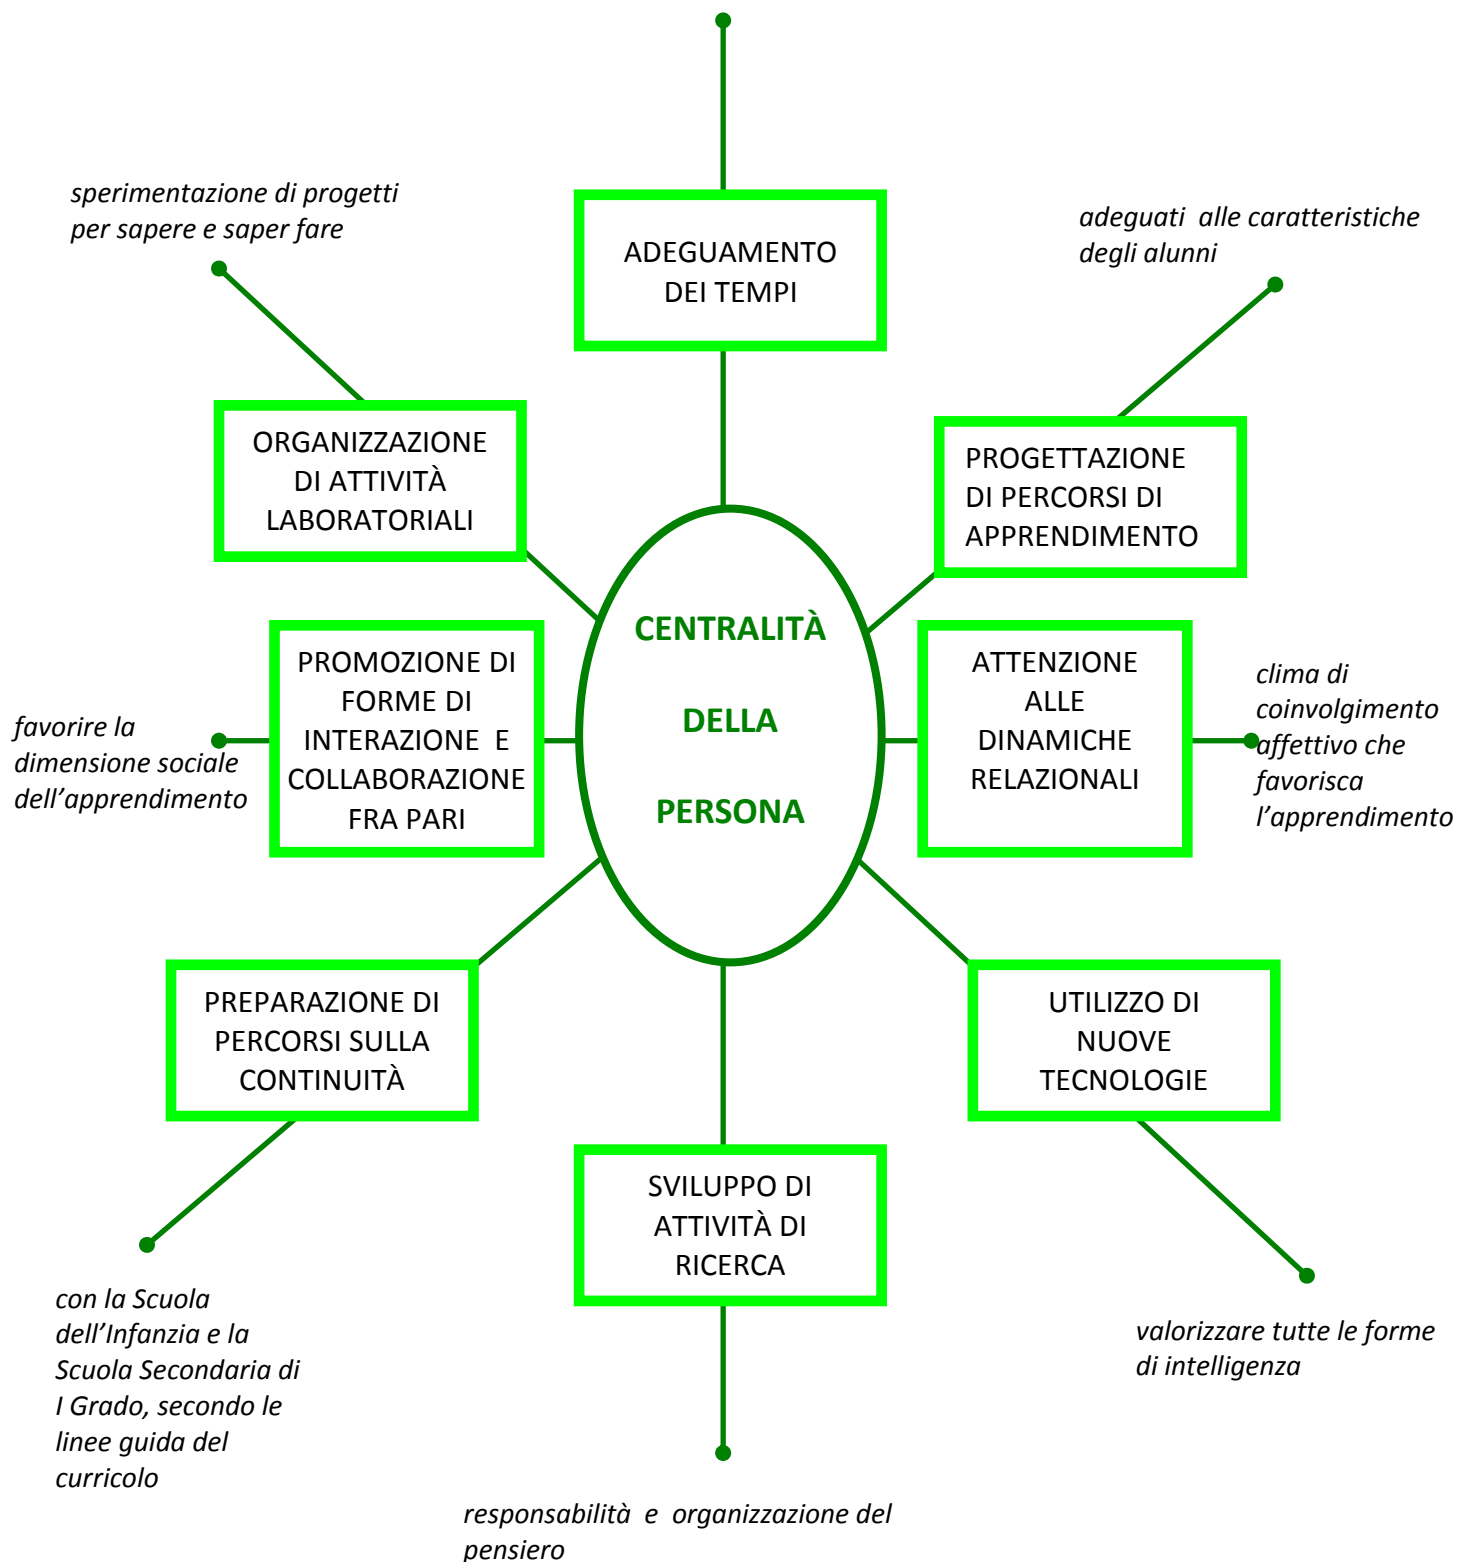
sperimentazione di progetti per sapere e saper fare

ADEGUAMENTO DEI TEMPI

adeguati alle caratteristiche degli alunni

ORGANIZZAZIONE DI ATTIVITÀ LABORATORIALI

PROGETTAZIONE DI PERCORSI DI APPRENDIMENTO

CENTRALITÀ

DELLA

PERSONA

favorire la dimensione sociale dell'apprendimento

PROMOZIONE DI FORME DI INTERAZIONE E COLLABORAZIONE FRA PARI

ATTENZIONE ALLE DINAMICHE RELAZIONALI

clima di coinvolgimento affettivo che favorisca l'apprendimento

PREPARAZIONE DI PERCORSI SULLA CONTINUITÀ

UTILIZZO DI NUOVE TECNOLOGIE

SVILUPPO DI ATTIVITÀ DI RICERCA

con la Scuola dell'Infanzia e la Scuola Secondaria di I Grado, secondo le linee guida del curricolo

valorizzare tutte le forme di intelligenza

responsabilità e organizzazione del pensiero